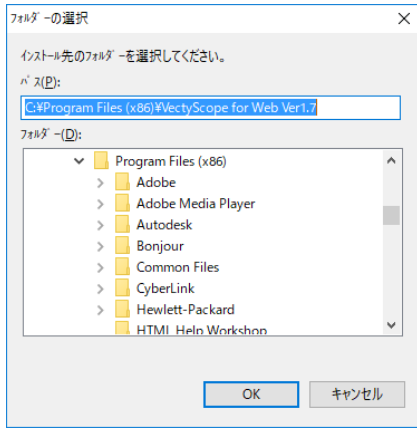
フォルダーの選択

インストール先のフォルダーを選択してください。

パス(P):

C:¥Program Files (x86)¥VectyScope for Web Ver1.7

フォルダー(D):

Program Files (x86)
Adobe
Adobe Media Player
Autodesk
Bonjour
Common Files
CyberLink
Hewlett-Packard
HTML Help Workshop

OK
キャンセル